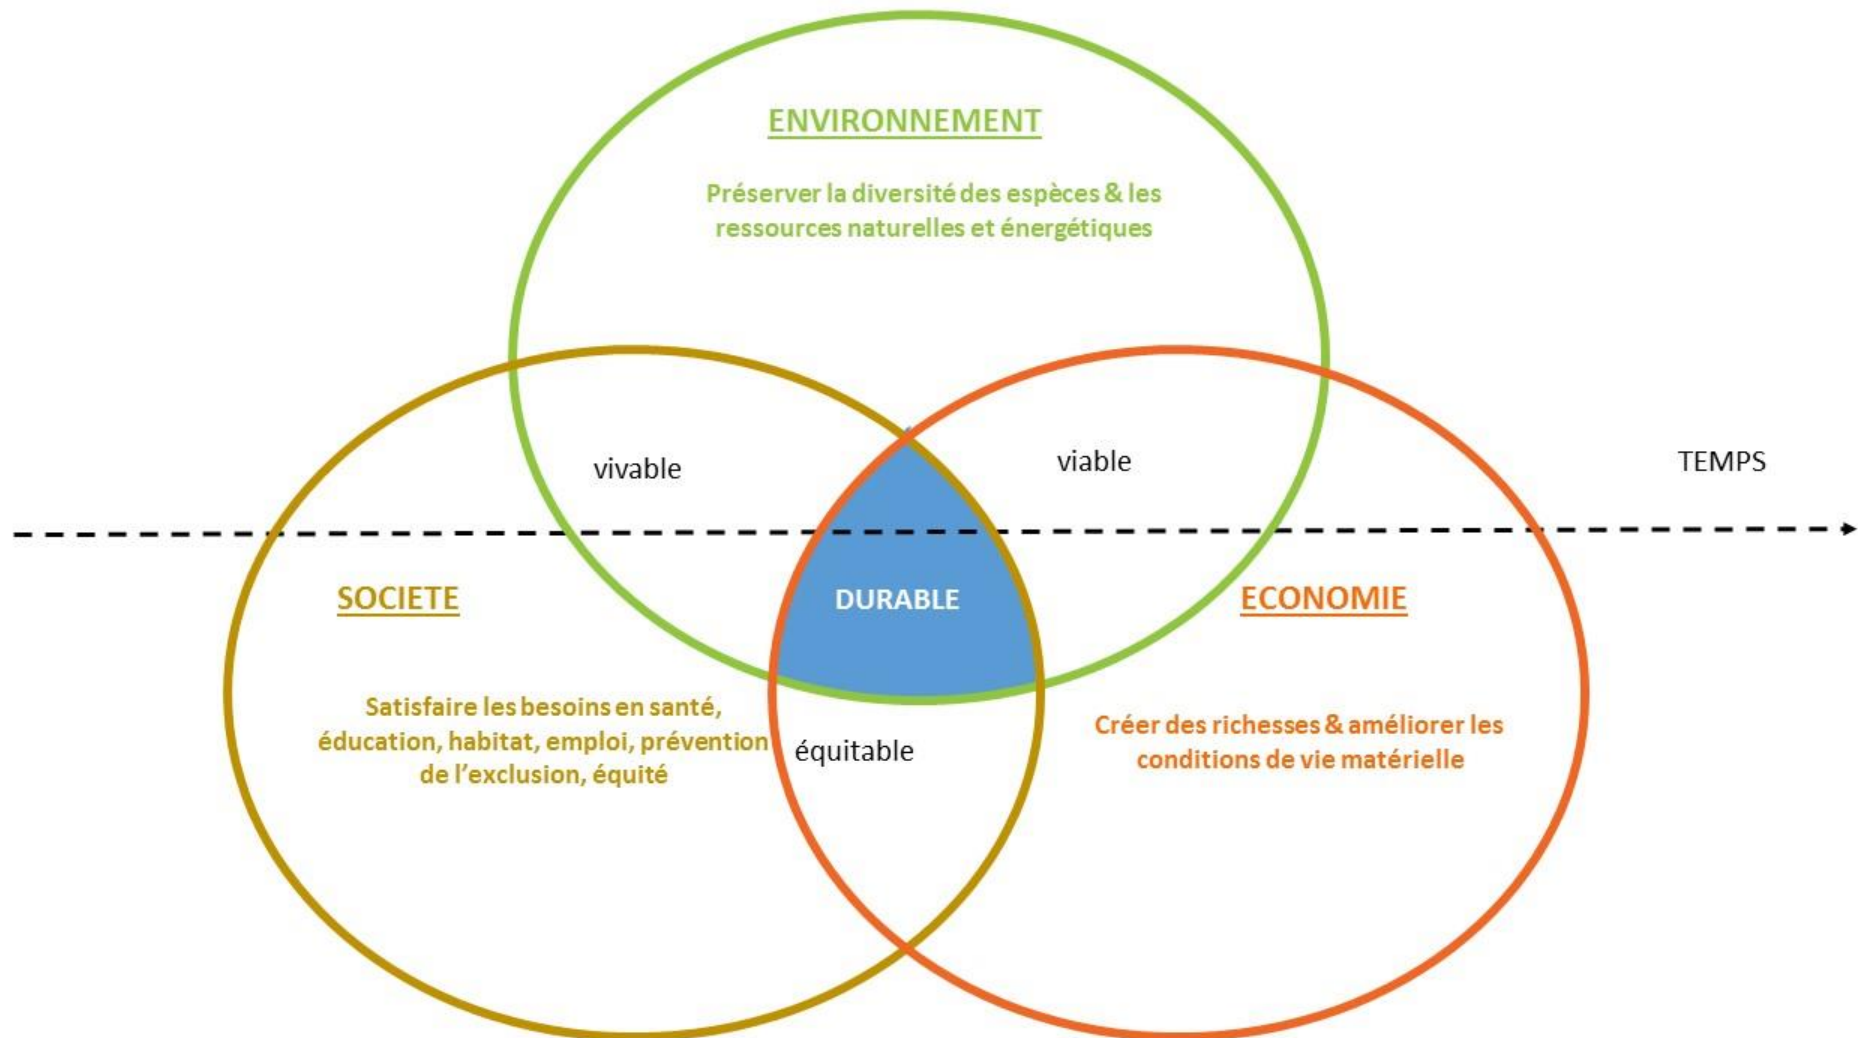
ENVIRONNEMENT

Préserver la diversité des espèces & les ressources naturelles et énergétiques

vivable

viable

TEMPS

SOCIETE

DURABLE

ECONOMIE

Satisfaire les besoins en santé, éducation, habitat, emploi, prévention de l'exclusion, équité

équitable

Créer des richesses & améliorer les conditions de vie matérielle